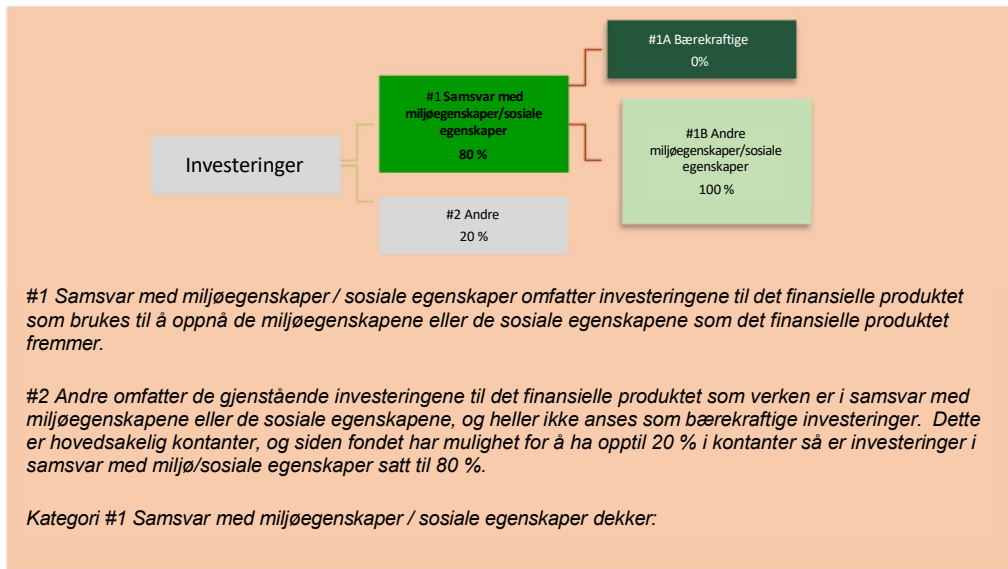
Investeringer

#1 Samsvar med miljøegenskaper/sosiale egenskaper
80 %

#2 Andre
20 %

#1A Bærekraftige
0%

#1B Andre miljøegenskaper/sosiale egenskaper
100 %

#1 Samsvar med miljøegenskaper / sosiale egenskaper omfatter investeringene til det finansielle produktet som brukes til å oppnå de miljøegenskapene eller de sosiale egenskapene som det finansielle produktet fremmer.

#2 Andre omfatter de gjenstående investeringene til det finansielle produktet som verken er i samsvar med miljøegenskapene eller de sosiale egenskapene, og heller ikke anses som bærekraftige investeringer. Dette er hovedsakelig kontanter, og siden fondet har mulighet for å ha opptil 20 % i kontanter så er investeringer i samsvar med miljø/sosiale egenskaper satt til 80 %.

Kategori #1 Samsvar med miljøegenskaper / sosiale egenskaper dekker: